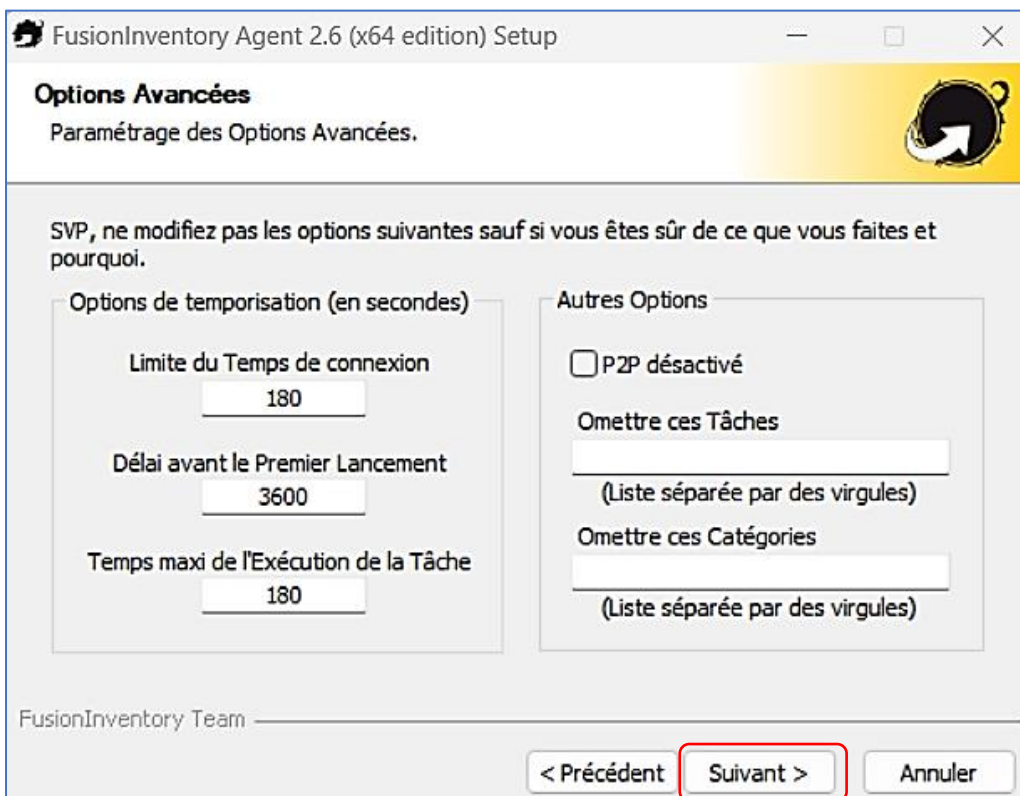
FusionInventory Agent 2.6 (x64 edition) Setup

Options Avancées
Paramétrage des Options Avancées.

SVP, ne modifiez pas les options suivantes sauf si vous êtes sûr de ce que vous faites et pourquoi.

Options de temporisation (en secondes)

Limite du Temps de connexion
180

Délai avant le Premier Lancement
3600

Temps maxi de l'Exécution de la Tâche
180

Autres Options

P2P désactivé

Omettre ces Tâches

(Liste séparée par des virgules)

Omettre ces Catégories

(Liste séparée par des virgules)

FusionInventory Team

< Précédent
Suivant >
Annuler